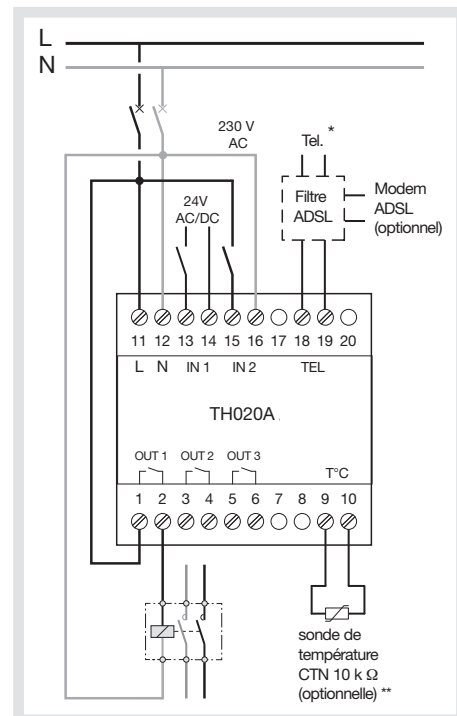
L
N
230 V
AC
Tel. *
24V
AC/DC
Filtre
ADSL
Modem
ADSL
(optionnel)
11 12 13 14 15 16 17 18 19 20
L N IN 1 IN 2 TEL
TH020A
OUT 1 OUT 2 OUT 3
T°C
1 2 3 4 5 6 7 8 9 10
sonde de température CTN 10 k Ω (optionnelle) **